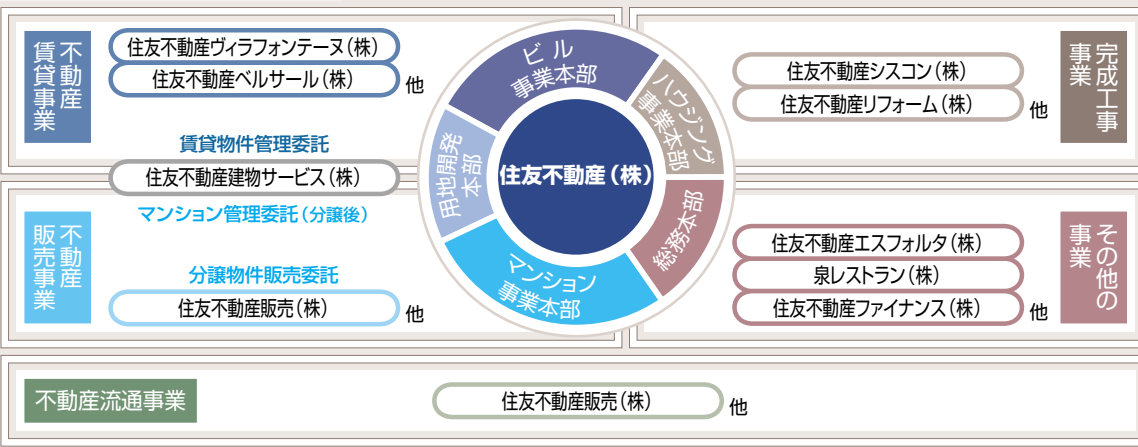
不動産賃貸事業

住友不動産ヴィラフォンテーヌ（株）
住友不動産ベルサール（株）
他

賃貸物件管理委託
住友不動産建物サービス（株）
マンション管理委託（分譲後）

不動産販売事業

分譲物件販売委託
住友不動産販売（株）
他

ビル事業本部
ハウジング事業本部
総務本部
マンション事業本部
用地開発本部
住友不動産（株）

完成工事事業
住友不動産シスコン（株）
住友不動産リフォーム（株）
他

その他の事業
住友不動産エスフォルタ（株）
泉レストラン（株）
住友不動産ファイナンス（株）
他

不動産流通事業
住友不動産販売（株）
他